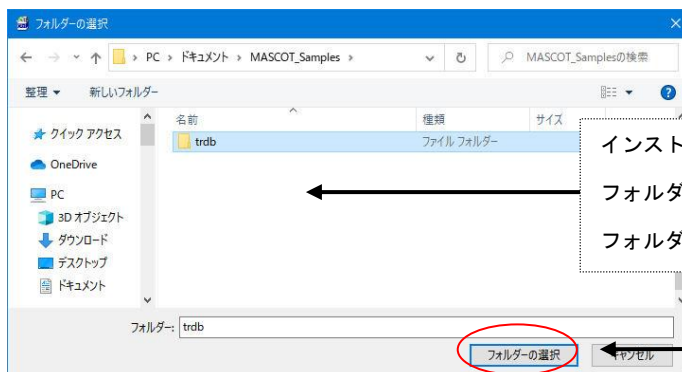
フォルダーの選択

← → ∨ ↑ PC > ドキュメント > MASCOT_Samples >

MASCOT_Samplesの検索

整理 ▾ 新しいフォルダー

クイック アクセス
OneDrive
PC
3D オブジェクト
ダウンロード
デスクトップ
ドキュメント

| 名前 | 種類 | サイズ |
|---|---|---|
| trdb | ファイル フォルダー | |

インスト

フォルダ

フォルダ

フォルダー: trdb

フォルダーの選択

キャンセル